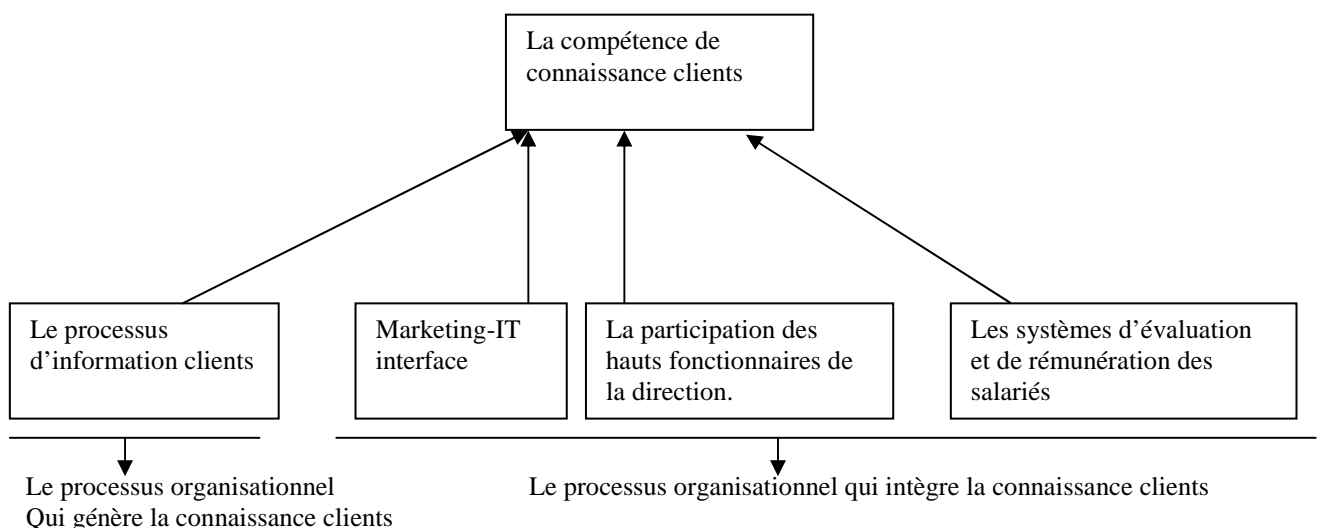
La compétence de connaissance clients

Le processus d'information clients

Marketing-IT interface

La participation des hauts fonctionnaires de la direction.

Les systèmes d'évaluation et de rémunération des salariés

Le processus organisationnel Qui génère la connaissance clients

Le processus organisationnel qui intègre la connaissance clients